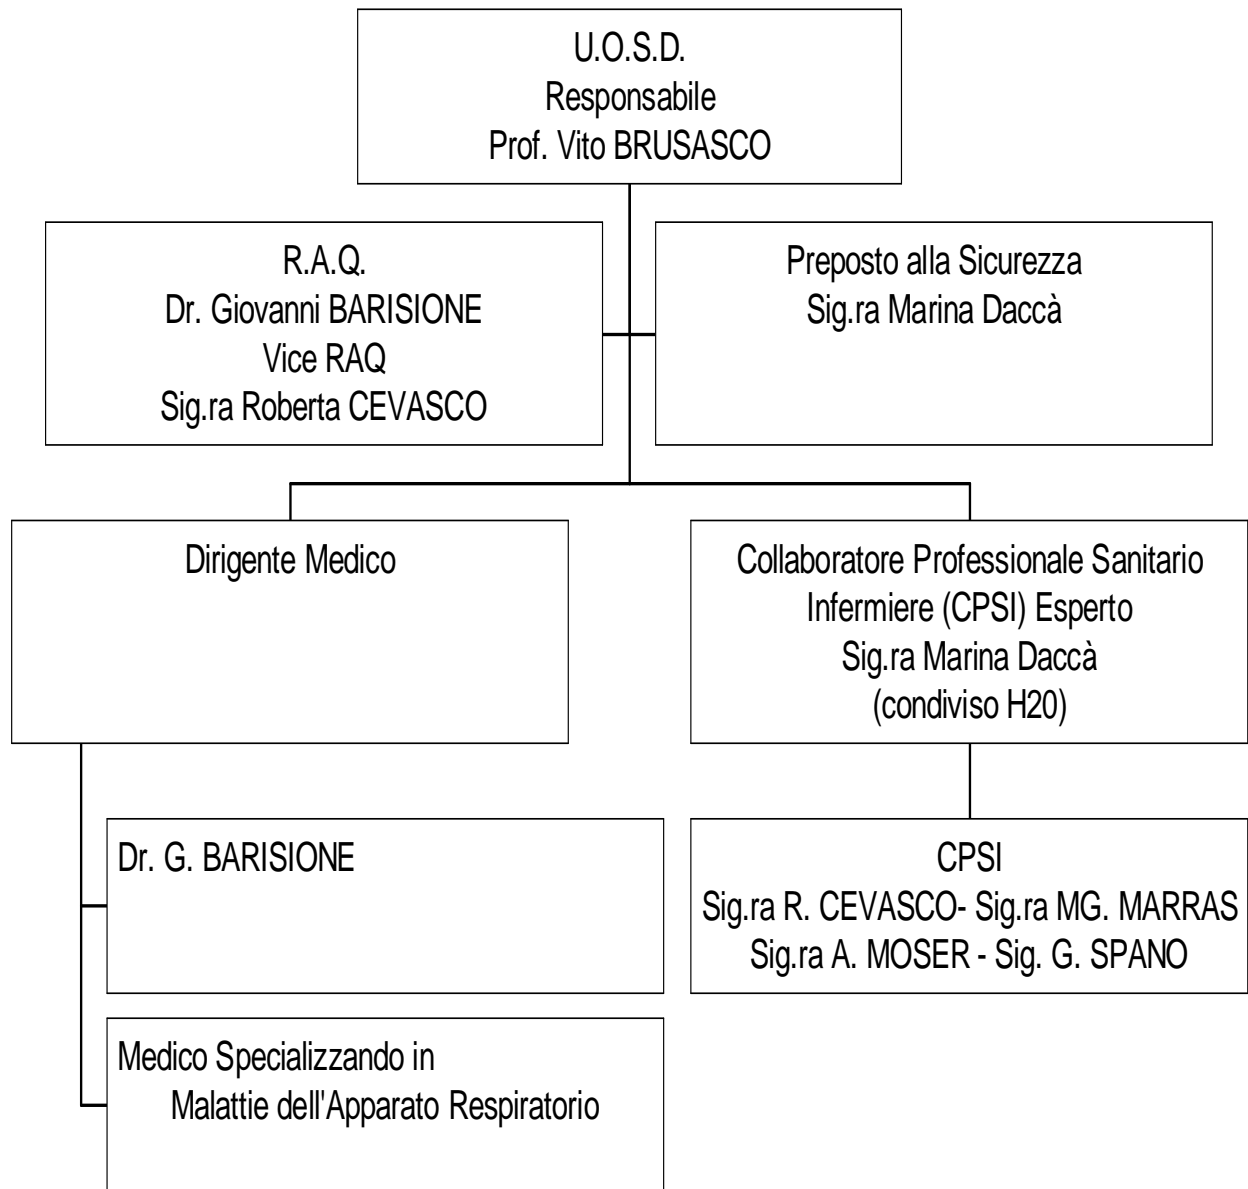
U.O.S.D.
Responsabile
Prof. Vito BRUSASCO

R.A.Q.
Dr. Giovanni BARISIONE
Vice RAQ
Sig.ra Roberta CEVASCO

Preposto alla Sicurezza
Sig.ra Marina Daccà

Dirigente Medico

Collaboratore Professionale Sanitario
Infermiere (CPSI) Esperto
Sig.ra Marina Daccà
(condiviso H20)

Dr. G. BARISIONE

CPSI
Sig.ra R. CEVASCO- Sig.ra MG. MARRAS
Sig.ra A. MOSER - Sig. G. SPANO

Medico Specializzando in
Malattie dell'Apparato Respiratorio